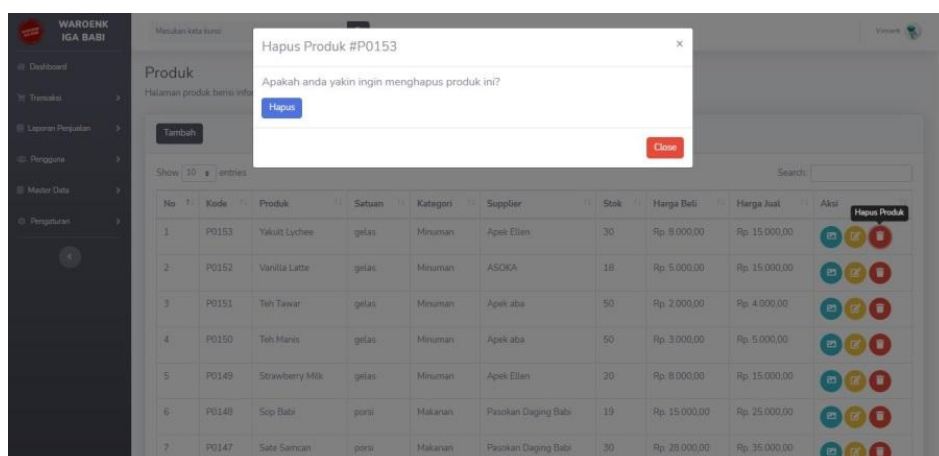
WAROENK IGA BABI

Dashboard
Transaksi
Laporan Penjualan
Pengguna
Master Data
Pengaturan

Masukan kata kunci

Vincent

Produk
Halaman produk berisi info

Hapus Produk #P0153

Apakah anda yakin ingin menghapus produk ini?

Hapus

Close

Tambah

Show 10 entries

Search:

| No | Kode | Produk | Satuan | Kategori | Supplier | Stok | Harga Beli | Harga Jual | Aksi |
|---|---|---|---|---|---|---|---|---|---|
| 1 | P0153 | Yakult Lychee | gelas | Minuman | Apek Ellen | 30 | Rp. 8.000,00 | Rp. 15.000,00 | Hapus Produk |
| 2 | P0152 | Vanilla Latte | gelas | Minuman | ASOKA | 18 | Rp. 5.000,00 | Rp. 15.000,00 | |
| 3 | P0151 | Teh Tawar | gelas | Minuman | Apek aba | 50 | Rp. 2.000,00 | Rp. 4.000,00 | |
| 4 | P0150 | Teh Manis | gelas | Minuman | Apek aba | 50 | Rp. 3.000,00 | Rp. 5.000,00 | |
| 5 | P0149 | Strawberry Milk | gelas | Minuman | Apek Ellen | 20 | Rp. 8.000,00 | Rp. 15.000,00 | |
| 6 | P0148 | Sop Babi | porsi | Makanan | Pasokan Daging Babi | 19 | Rp. 15.000,00 | Rp. 25.000,00 | |
| 7 | P0147 | Sate Samcan | porsi | Makanan | Pasokan Daging Babi | 30 | Rp. 28.000,00 | Rp. 35.000,00 | |